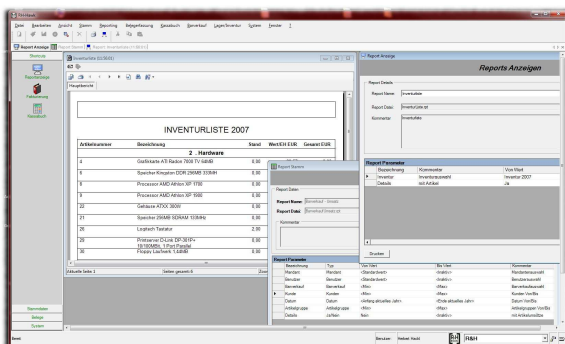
Datei Bearbeiten Ansicht Stamm Bestellung Belegerfassung Kassabuch Barverkauf Lager/Inventur System Fenster ?

Report Anzeige | Report Starten | Report: Inventurliste (11.08.01)

Shortcuts

Reportanzeige

Fakturierung

Kassabuch

Inventurliste (11.08.01)

Hauptbericht

INVENTURLISTE 2007

| Artikelnummer | Bezeichnung | Stand | Wert EH EUR | Gesamt EUR |
|---|---|---|---|---|
| | 2 . Hardware | | | |
| 4 | Grafikkarte ATI Radeon 7000 TV 64MB | 0,00 | | |
| 6 | Speicher Kingston DDR 256MB 333MH | 0,00 | | |
| 8 | Processor AMD Athlon XP 1700 | 0,00 | | |
| 9 | Processor AMD Athlon XP 1500 | 0,00 | | |
| 22 | Gehäuse ATXX 300W | 0,00 | | |
| 21 | Speicher 256MB SDRAM 133MHz | 0,00 | | |
| 26 | Logitech Tastatur | 2,00 | | |
| 28 | Printserver D-Link DP-301P+ 10/100MBit, 1 Port Parallel | 0,00 | | |
| 30 | Floppy Laufwerk 1,44MB | 0,00 | | |

Aktuelle Seite 1 | Seiten gesamt: 6 | Zoom

Report Anzeige

Reports Anzeigen

Report Details

Report Name: Inventurliste

Report Datei: InventurListe.rpt

Kommentar: Inventurliste

Report Parameter

| Bezeichnung | Kommentar | Von Wert |
|---|---|---|
| Inventur | Inventurauswahl | Inventur 2007 |
| Details | mit Artikel | Ja |

Drucken

Report Starten

Report Daten

Report Name: Barverkauf - Ansicht

Report Datei: Barverkauf_bon.rpt

Kommentar

Report Parameter

| Bezeichnung | Typ | Von Wert | Bis Wert | Kommentar |
|---|---|---|---|---|
| Mandant | Mandant | <Standardwert> | <Standardwert> | Mandantenauswahl |
| Benutzer | Benutzer | <Standardwert> | <Standardwert> | Benutzerauswahl |
| Barverkauf | Barverkauf | <Min> | <Max> | Barverkaufsauswahl |
| Kunde | Kunden | <Min> | <Max> | Kunden Von/Bis |
| Datum | Datum | <Anfang aktuelles Jahr> | <Ende aktuelles Jahr> | Datum Von/Bis |
| Artikelgruppe | Artikelgruppe | <Min> | <Max> | Artikelgruppen Von/Bis |
| Details | Ja/Nein | Nein | <Nein> | mit Artikelauswahl |

Stammdaten

Belege

System

Bereit | Benutzer: Herbert Haufel | R&H